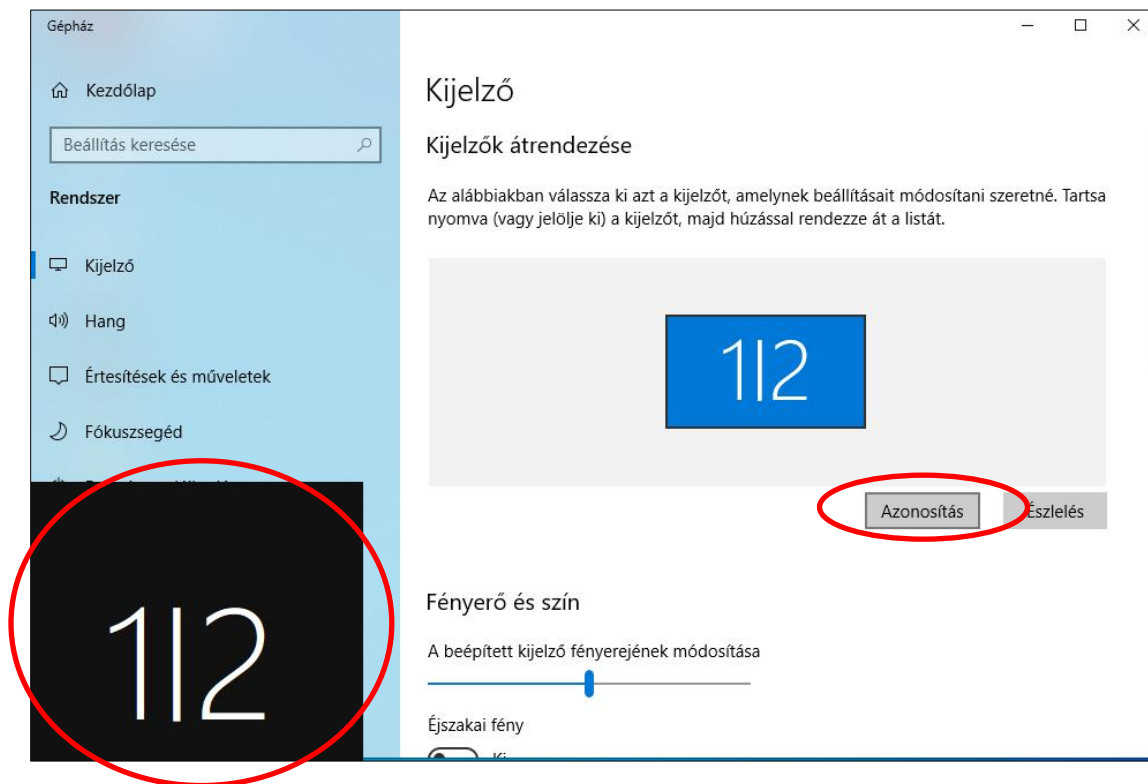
Gépház

Kezdőlap

Beállítás keresése

Rendszer

Kijelző

Hang

Értesítések és műveletek

Fókuszsegéd

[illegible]

1|2

Kijelző

Kijelzők átrendezése

Az alábbiakban válassza ki azt a kijelzőt, amelynek beállításait módosítani szeretné. Tartsa nyomva (vagy jelölje ki) a kijelzőt, majd húzással rendezze át a listát.

1|2

Azonosítás

Észlelés

Fényerő és szín

A beépített kijelző fényerejének módosítása

Éjszakai fény

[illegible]